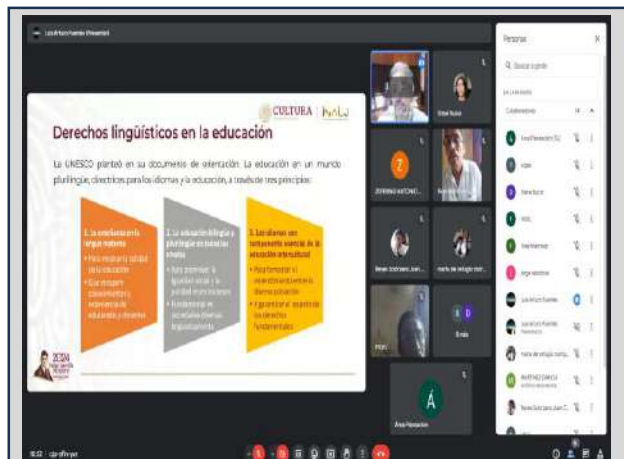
CULTURA | INALI

Derechos lingüísticos en la educación

La UNESCO planteó en su documento de orientación. La educación en un mundo plurilingüe, directrices para los idiomas y la educación, a través de tres principios:

1. La enseñanza en la lengua materna

2. La educación bilingüe y plurilingüe en todos los niveles

3. Los idiomas son un componente esencial de la educación intercultural

Personas

Q Buscar a gente

Colaboradores

Z

Á

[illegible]